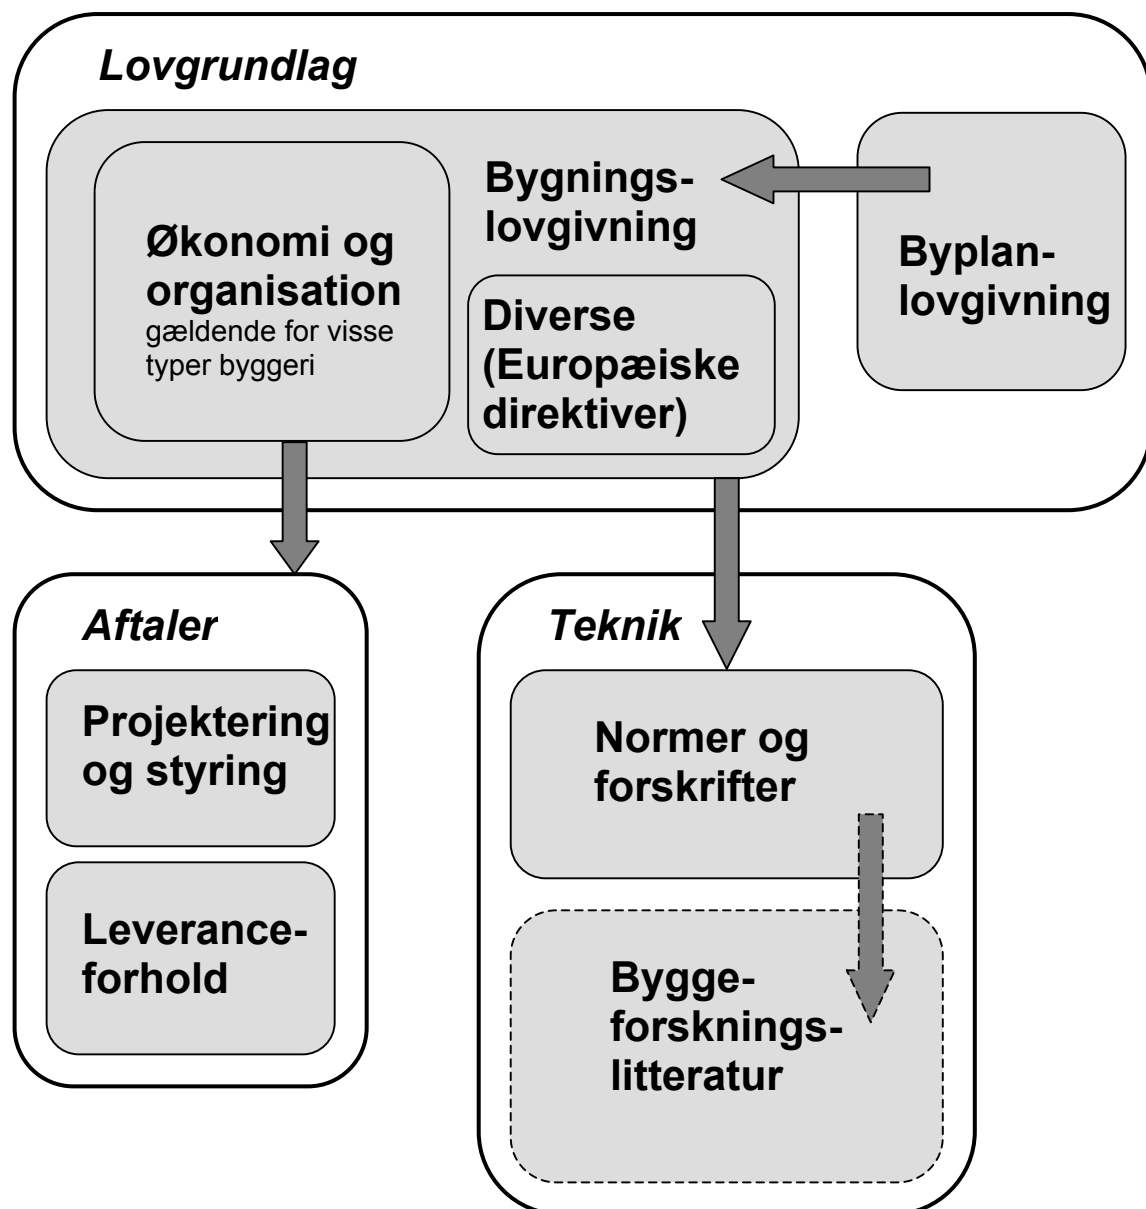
Lovgrundlag

Økonomi og organisation
gældende for visse typer byggeri

Bygningslovgivning

Diverse (Europæiske direktiver)

Byplanlovgivning

Aftaler

Projektering og styring

Leveranceforhold

Teknik

Normer og forskrifter

Byggeforskningslitteratur